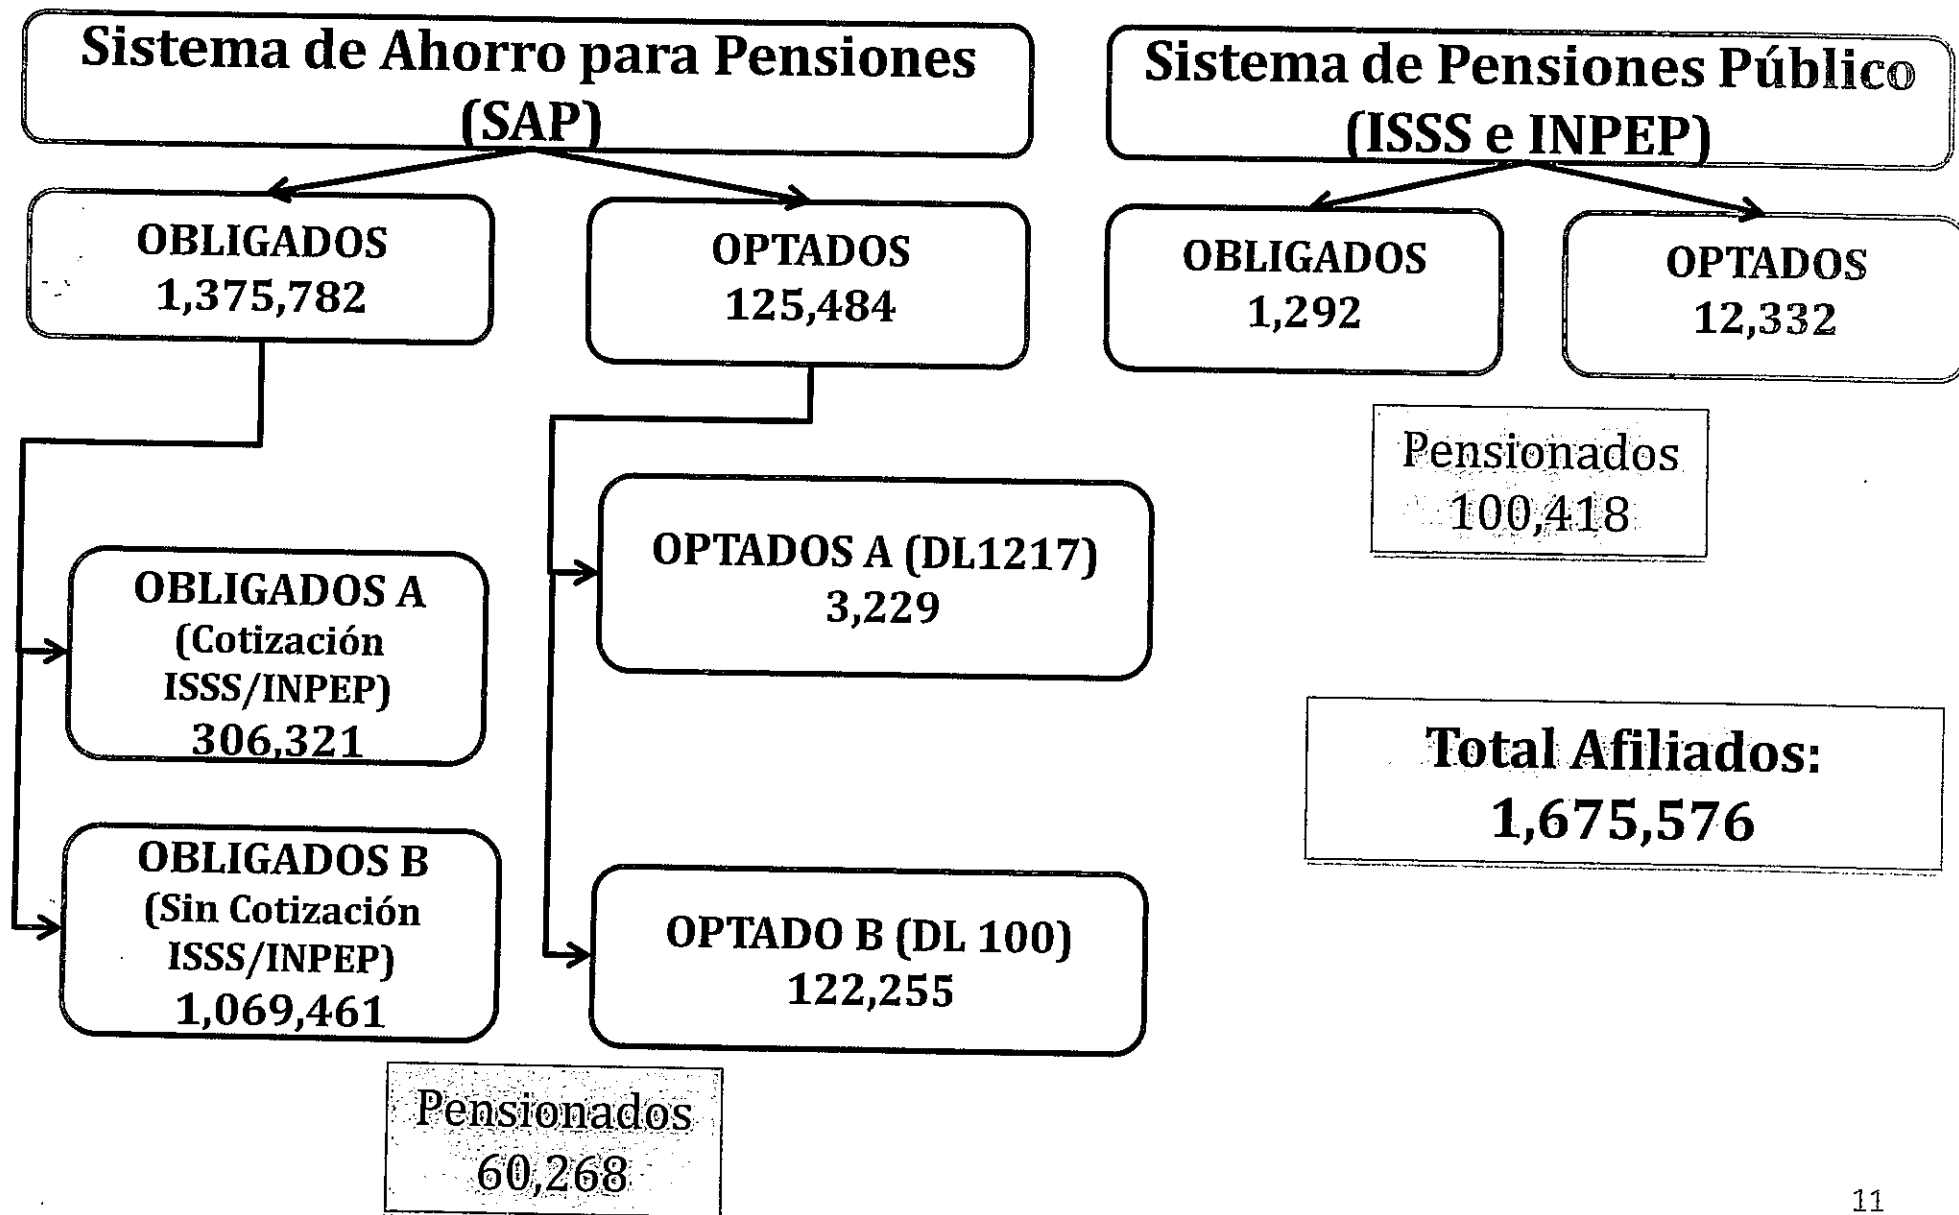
Sistema de Ahorro para Pensiones (SAP)

OBLIGADOS
1,375,782

OPTADOS
125,484

OBLIGADOS A
(Cotización ISSS/INPEP)
306,321

OBLIGADOS B
(Sin Cotización ISSS/INPEP)
1,069,461

OPTADOS A (DL1217)
3,229

OPTADO B (DL 100)
122,255

Pensionados
60,268

Sistema de Pensiones Público (ISSS e INPEP)

OBLIGADOS
1,292

OPTADOS
12,332

Pensionados
100,418

Total Afiliados:
1,675,576

11